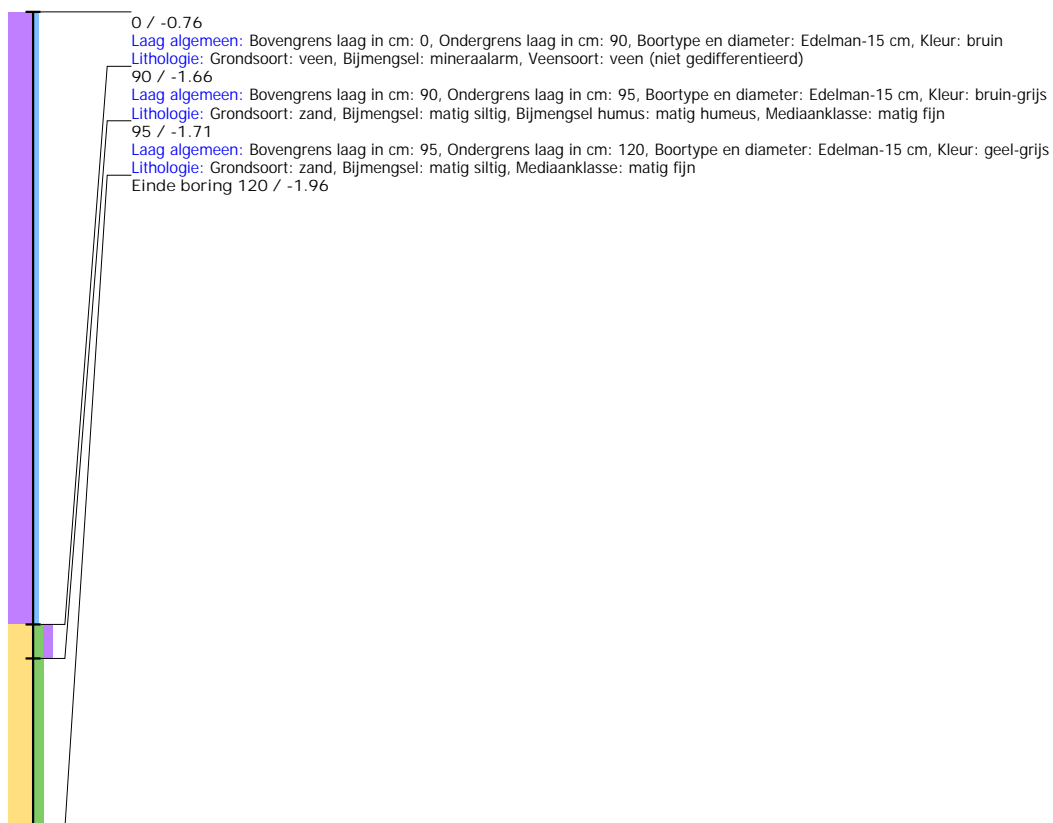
0 / -0.76
Laag algemeen: Bovengrens laag in cm: 0, Ondergrens laag in cm: 90, Boortype en diameter: Edelman-15 cm, Kleur: bruin
Lithologie: Grondsoort: veen, Bijmengsel: mineraalarm, Veensoort: veen (niet gedifferentieerd)
90 / -1.66
Laag algemeen: Bovengrens laag in cm: 90, Ondergrens laag in cm: 95, Boortype en diameter: Edelman-15 cm, Kleur: bruin-grijs
Lithologie: Grondsoort: zand, Bijmengsel: matig siltig, Bijmengsel humus: matig humeus, Mediaanklasse: matig fijn
95 / -1.71
Laag algemeen: Bovengrens laag in cm: 95, Ondergrens laag in cm: 120, Boortype en diameter: Edelman-15 cm, Kleur: geel-grijs
Lithologie: Grondsoort: zand, Bijmengsel: matig siltig, Mediaanklasse: matig fijn
Einde boring 120 / -1.96